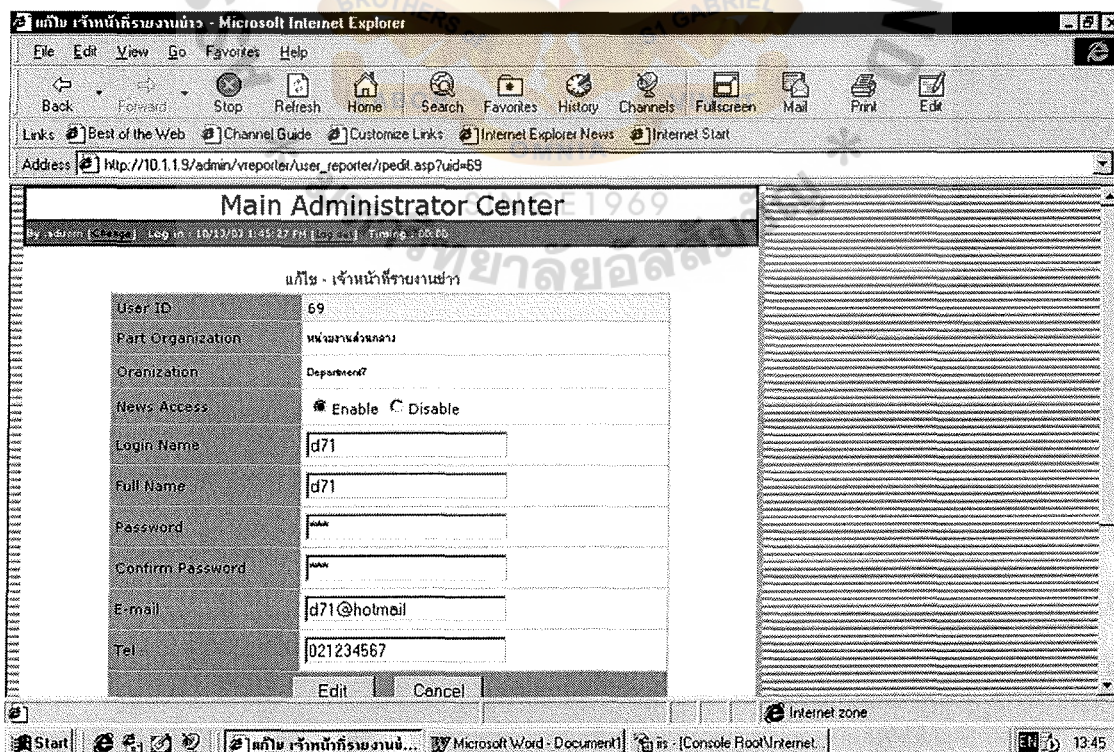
แก้ไข เจ้าหน้าที่รายงานข่าว - Microsoft Internet Explorer

File Edit View Go Favorites Help

Back Forward Stop Refresh Home Search Favorites History Channels Fullscreen Mail Print Edit

Links Best of the Web Channel Guide Customize Links Internet Explorer News Internet Start

Address http://10.1.1.9/admin/vreporter/user_reporter/repedit.asp?uid=69

Main Administrator Center

By admin [Change] Log in : 10/13/03 1:45:27 PM [Log out] Timing : 00:00

แก้ไข - เจ้าหน้าที่รายงานข่าว

| | |
|---|---|
| User ID | 69 |
| Part Organization | หน่วยงานส่วนกลาง |
| Oranization | Department7 |
| News Access | Enable Disable |
| Login Name | d71 |
| Full Name | d71 |
| Password | *** |
| Confirm Password | *** |
| E-mail | d71@hotmail |
| Tel | 021234567 |

Edit Cancel

Internet zone

Start แก้ไข เจ้าหน้าที่รายงานข่... Microsoft Word - Document1 iis - [Console Root\Internet... EN 13:45